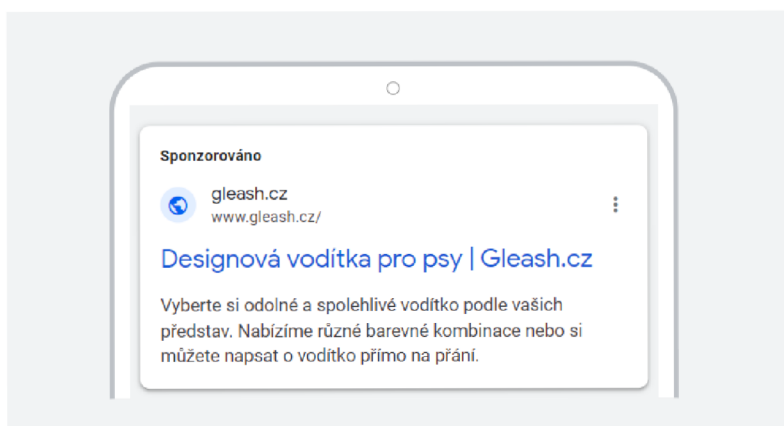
Sponzorováno

gleash.cz
www.gleash.cz/

Designová vodítka pro psy | Gleash.cz

Vyberte si odolné a spolehlivé vodítko podle vašich představ. Nabízíme různé barevné kombinace nebo si můžete napsat o vodítko přímo na přání.